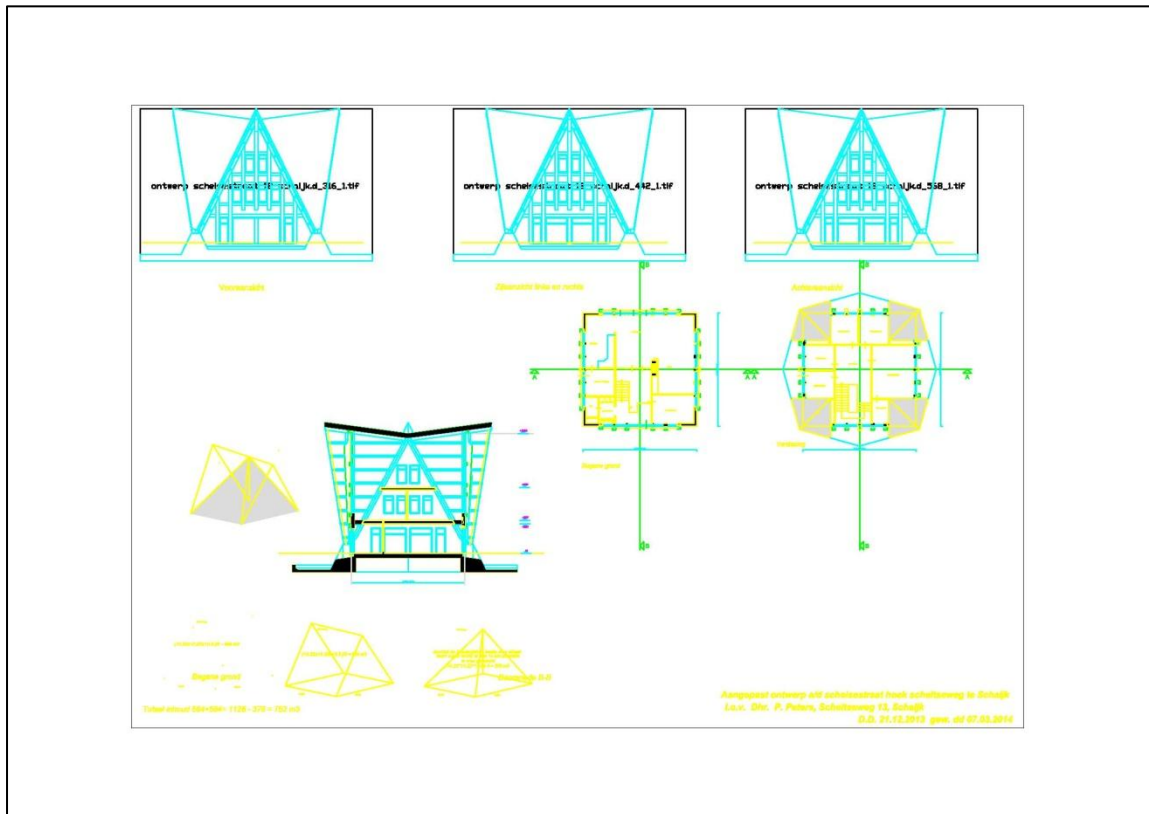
ontwerp scheiestraat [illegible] schaijkd_316_1.tif

ontwerp scheiestraat 18 schaijkd_442_1.tif

ontwerp scheiestraat 18 schaijkd_558_1.tif

Vooraanzicht

Zijaanzicht links en rechts

Achteraanzicht

Begane grond

Verdieping

Begane grond

Doorsnede D-D

Totaal inhoud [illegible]

Aangepast ontwerp ait scheiestraat hoek scheltaweg te Schaijk
t.a.v. Dhr. P. Peters, Scheltaweg 13, Schaijk
D.D. 21.12.2013 gew. dd 07.03.2014